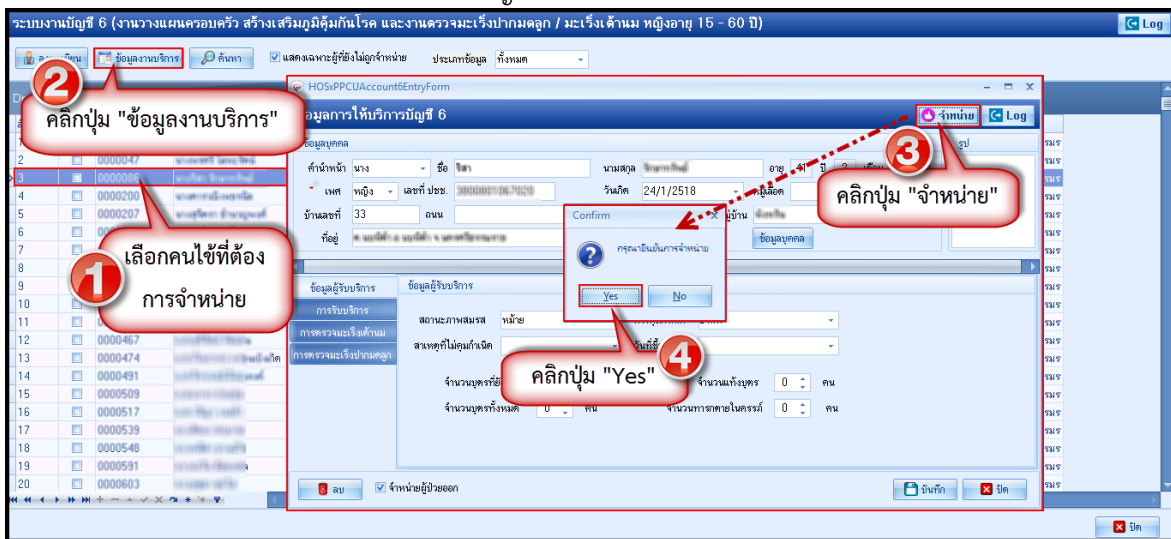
ระบบงานบัญชี 6 (งานวางแผนครอบครัว สร้างเสริมภูมิคุ้มกันโรค และงานตรวจมะเร็งปากมดลูก / มะเร็งเต้านม หญิงอายุ 15 - 60 ปี)

Log

ลงทะเบียน
ข้อมูลงานบริการ
ค้นหา
แสดงเฉพาะผู้ที่ยังไม่ถูกจำหน่าย
ประเภทข้อมูล ทั้งหมด

2
คลิกปุ่ม "ข้อมูลงานบริการ"

HOSxPPCUAccount6EntryForm

ข้อมูลการให้บริการบัญชี 6
จำหน่าย
Log

3
คลิกปุ่ม "จำหน่าย"

ข้อมูลบุคคล
คำนำหน้า นาง
ชื่อ รัสา
นามสกุล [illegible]
อายุ 41 ปี
เพศ หญิง
เลขที่ ปชช. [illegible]
วันเกิด 24/1/2518
หมู่บ้าน
บ้านเลขที่ 33
ถนน
ที่อยู่ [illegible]
ข้อมูลบุคคล
รูป

| | | |
|---|---|---|
| 2 | | 0000047 |
| 3 | | 0000086 |
| 4 | | 0000200 |
| 5 | | 0000207 |
| 6 | | 000 |
| 7 | | |
| 8 | | |
| 9 | | |
| 10 | | |
| 11 | | |
| 12 | | 0000467 |
| 13 | | 0000474 |
| 14 | | 0000491 |
| 15 | | 0000509 |
| 16 | | 0000517 |
| 17 | | 0000539 |
| 18 | | 0000548 |
| 19 | | 0000591 |
| 20 | | 0000603 |

1
เลือกคนไข้ที่ต้องการจำหน่าย

Confirm
กรุณายืนยันการจำหน่าย
Yes
No

ข้อมูลผู้รับบริการ
การรับบริการ
การตรวจมะเร็งเต้านม
การตรวจมะเร็งปากมดลูก

ข้อมูลผู้รับบริการ
สถานะภาพสมรส หม้าย
สาเหตุที่ไม่คุมกำเนิด
จำนวนบุตรที่ยังมีชีวิต
จำนวนการแท้งบุตร 0 คน
จำนวนบุตรทั้งหมด 0 คน
จำนวนทารกตายในครรภ์ 0 คน

4
คลิกปุ่ม "Yes"

ลบ
จำหน่ายผู้ป่วยออก
บันทึก
ปิด

ปิด